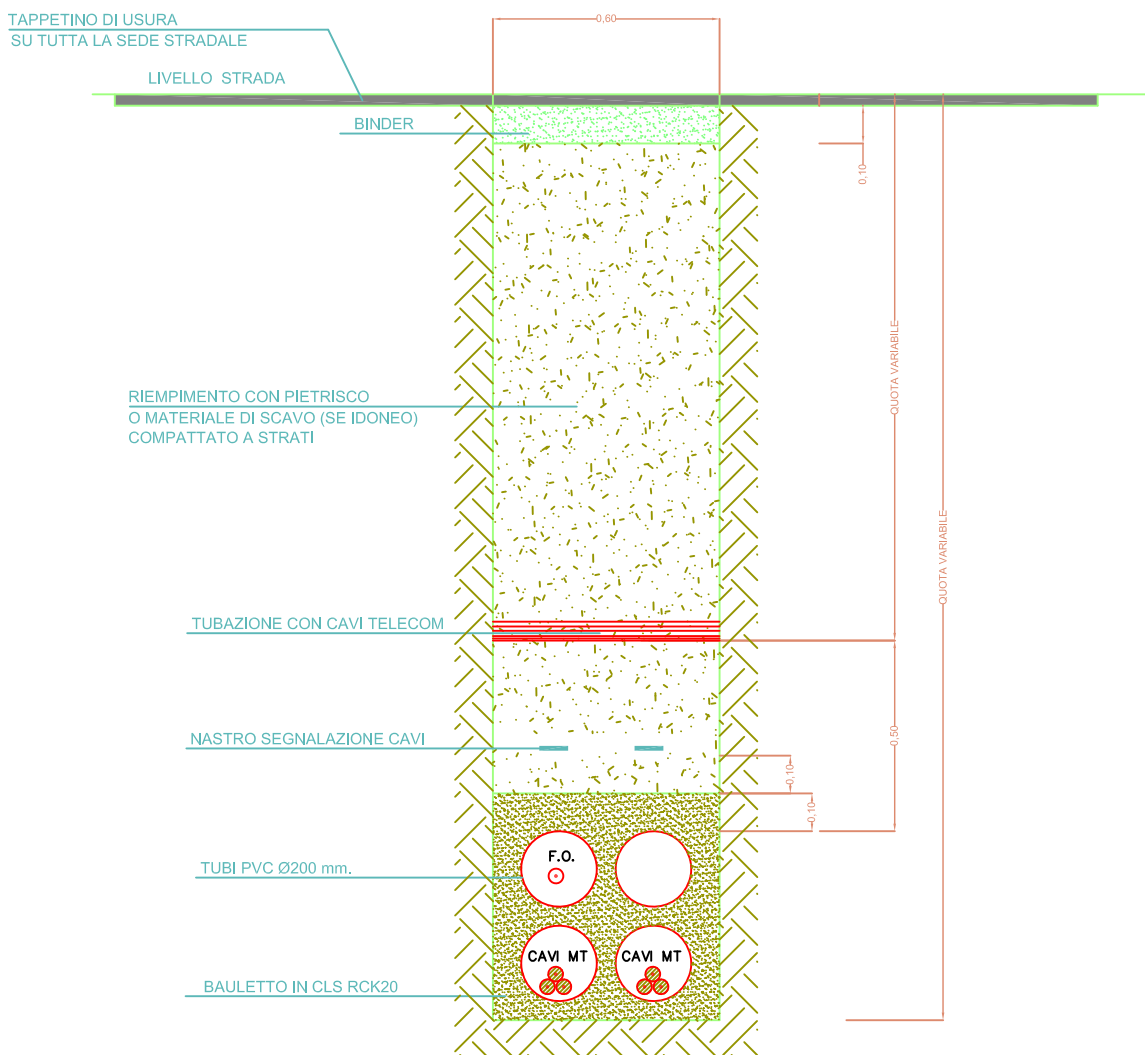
TAPPETINO DI USURA
SU TUTTA LA SEDE STRADALE

0,60

LIVELLO STRADA

BINDER

0,10

QUOTA VARIABILE

QUOTA VARIABILE

RIEMPIMENTO CON PIETRISCO
O MATERIALE DI SCAVO (SE IDONEO)
COMPATTATO A STRATI

TUBAZIONE CON CAVI TELECOM

0,50

NASTRO SEGNALAZIONE CAVI

0,10

0,10

TUBI PVC Ø200 mm.

F.O.

CAVI MT

CAVI MT

BAULETTO IN CLS RCK20